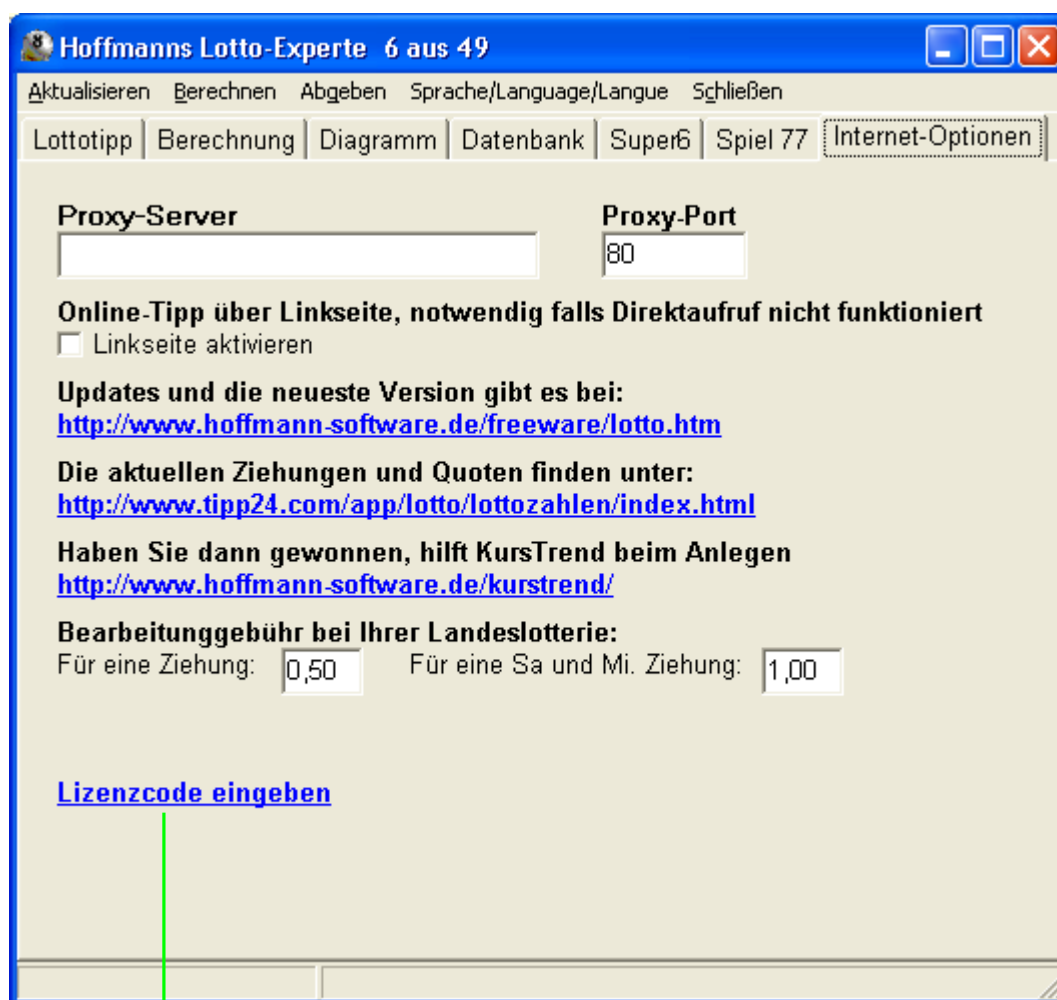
Hoffmanns Lotto-Experte 6 aus 49

Aktualisieren Berechnen Abgeben Sprache/Language/Langue Schließen

Lottotipp | Berechnung | Diagramm | Datenbank | Super6 | Spiel 77 | Internet-Optionen

Proxy-Server

Proxy-Port
80

Online-Tipp über Linkseite, notwendig falls Direktaufruf nicht funktioniert
Linkseite aktivieren

Updates und die neueste Version gibt es bei:
http://www.hoffmann-software.de/freeware/lotto.htm

Die aktuellen Ziehungen und Quoten finden unter:
http://www.tipp24.com/app/lotto/lottozahlen/index.html

Haben Sie dann gewonnen, hilft KursTrend beim Anlegen
http://www.hoffmann-software.de/kurstrend/

Bearbeitunggebühr bei Ihrer Landeslotterie:
Für eine Ziehung: 0,50 Für eine Sa und Mi. Ziehung: 1,00

Lizenzcode eingeben